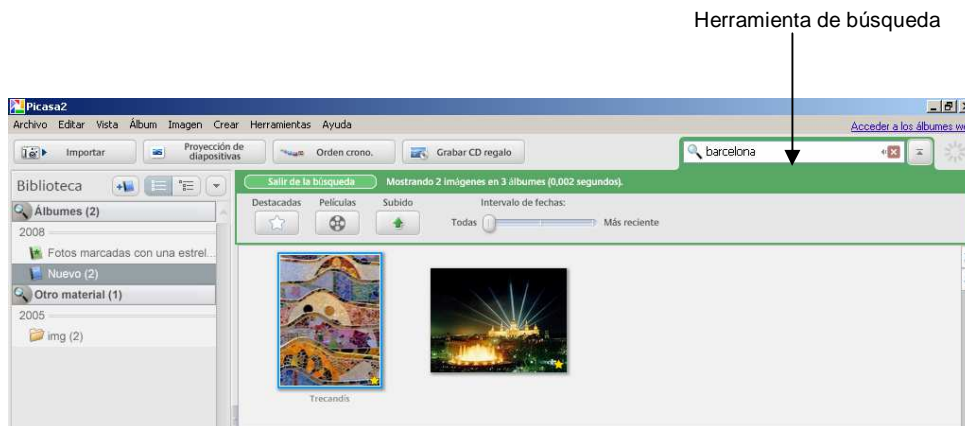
Herramienta de búsqueda

Picasa2

Archivo Editar Vista Álbum Imagen Crear Herramientas Ayuda

Acceder a los álbumes we

Importar

Proyección de diapositivas

Orden crono.

Grabar CD regalo

barcelona

Biblioteca

Salir de la búsqueda

Mostrando 2 imágenes en 3 álbumes (0,002 segundos).

Destacadas

Películas

Subido

Intervalo de fechas:

Todas

Más reciente

Álbumes (2)

2008

Fotos marcadas con una estrel...

Nuevo (2)

Otro material (1)

2005

img (2)

Trecandis